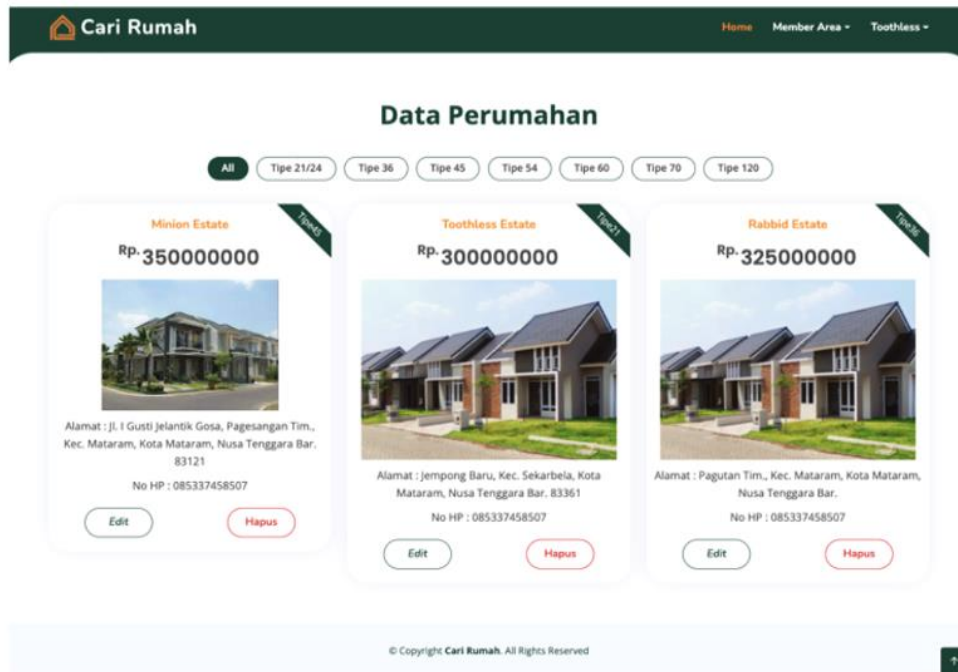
Cari Rumah

Home Member Area ▾ Toothless ▾

Data Perumahan

All Tipe 21/24 Tipe 36 Tipe 45 Tipe 54 Tipe 60 Tipe 70 Tipe 120

Minion Estate
Tipe45
Rp. 350000000
Alamat : Jl. I Gusti Jelantik Gosa, Pagesangan Tim., Kec. Mataram, Kota Mataram, Nusa Tenggara Bar. 83121
No HP : 085337458507
Edit Hapus

Toothless Estate
Tipe21
Rp. 300000000
Alamat : Jempong Baru, Kec. Sekarbela, Kota Mataram, Nusa Tenggara Bar. 83361
No HP : 085337458507
Edit Hapus

Rabbid Estate
Tipe36
Rp. 325000000
Alamat : Pagutan Tim., Kec. Mataram, Kota Mataram, Nusa Tenggara Bar.
No HP : 085337458507
Edit Hapus

© Copyright Cari Rumah. All Rights Reserved